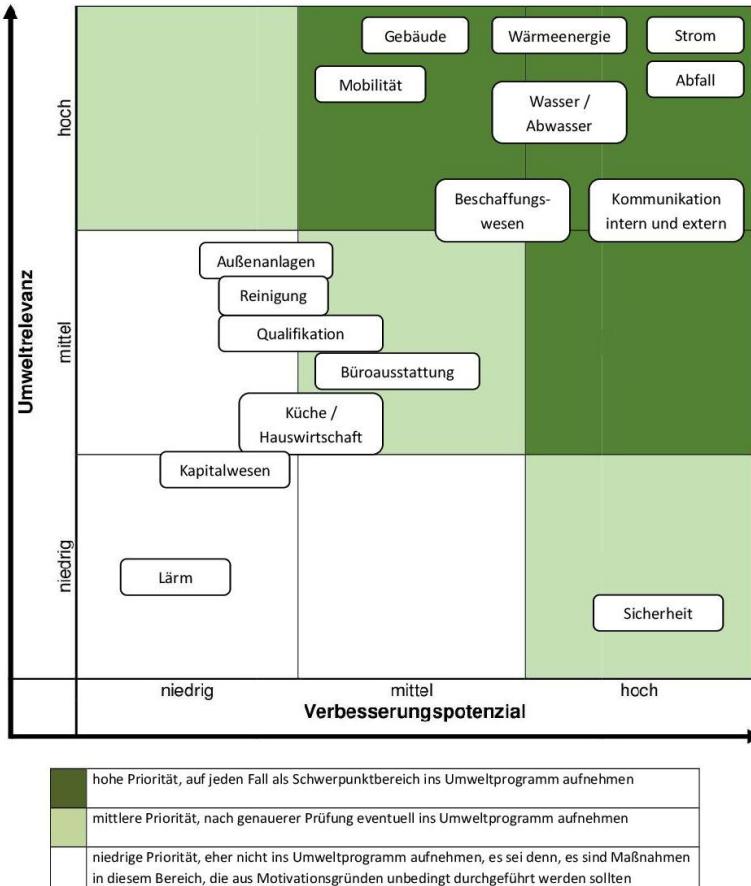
Umweltrelevanz

hoch

mittel

niedrig

Gebäude

Wärmeenergie

Strom

Mobilität

Abfall

Wasser / Abwasser

Beschaffungswesen

Kommunikation intern und extern

Außenanlagen

Reinigung

Qualifikation

Büroausstattung

Küche / Hauswirtschaft

Kapitalwesen

Lärm

Sicherheit

niedrig

mittel

hoch

Verbesserungspotenzial

| | |
|---|---|
| | hohe Priorität, auf jeden Fall als Schwerpunktbereich ins Umweltprogramm aufnehmen |
| | mittlere Priorität, nach genauerer Prüfung eventuell ins Umweltprogramm aufnehmen |
| | niedrige Priorität, eher nicht ins Umweltprogramm aufnehmen, es sei denn, es sind Maßnahmen in diesem Bereich, die aus Motivationsgründen unbedingt durchgeführt werden sollten |